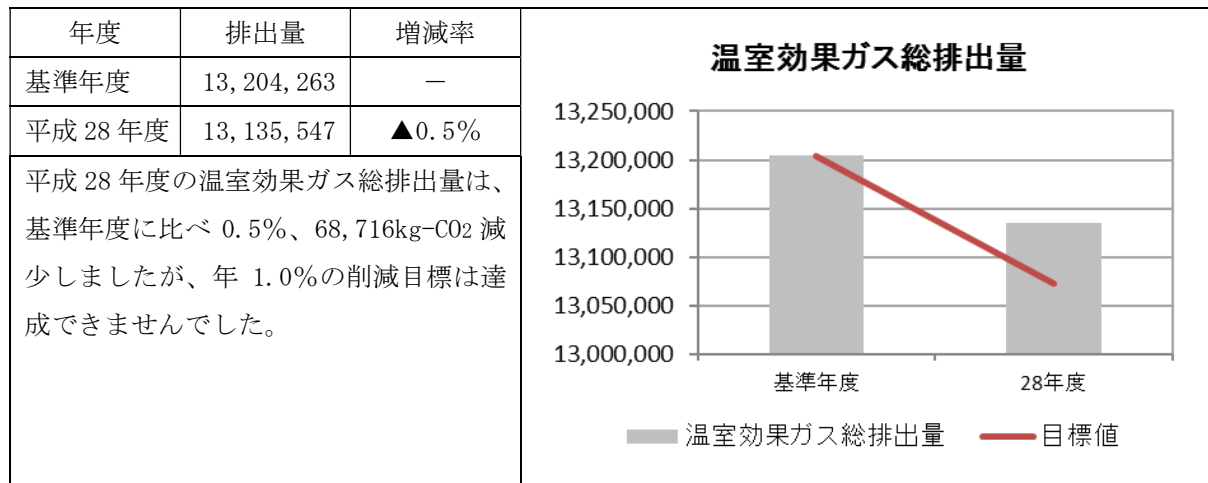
| 年度 | 排出量 | 増減率 |
|---|---|---|
| 基準年度 | 13, 204, 263 | ― |
| 平成 28 年度 | 13, 135, 547 | ▲0. 5% |

平成 28 年度の温室効果ガス総排出量は、基準年度に比べ 0. 5%、68, 716kg-$CO_2$ 減少しましたが、年 1. 0%の削減目標は達成できませんでした。

温室効果ガス総排出量

13,250,000
13,200,000
13,150,000
13,100,000
13,050,000
13,000,000

基準年度
28年度

温室効果ガス総排出量
目標値